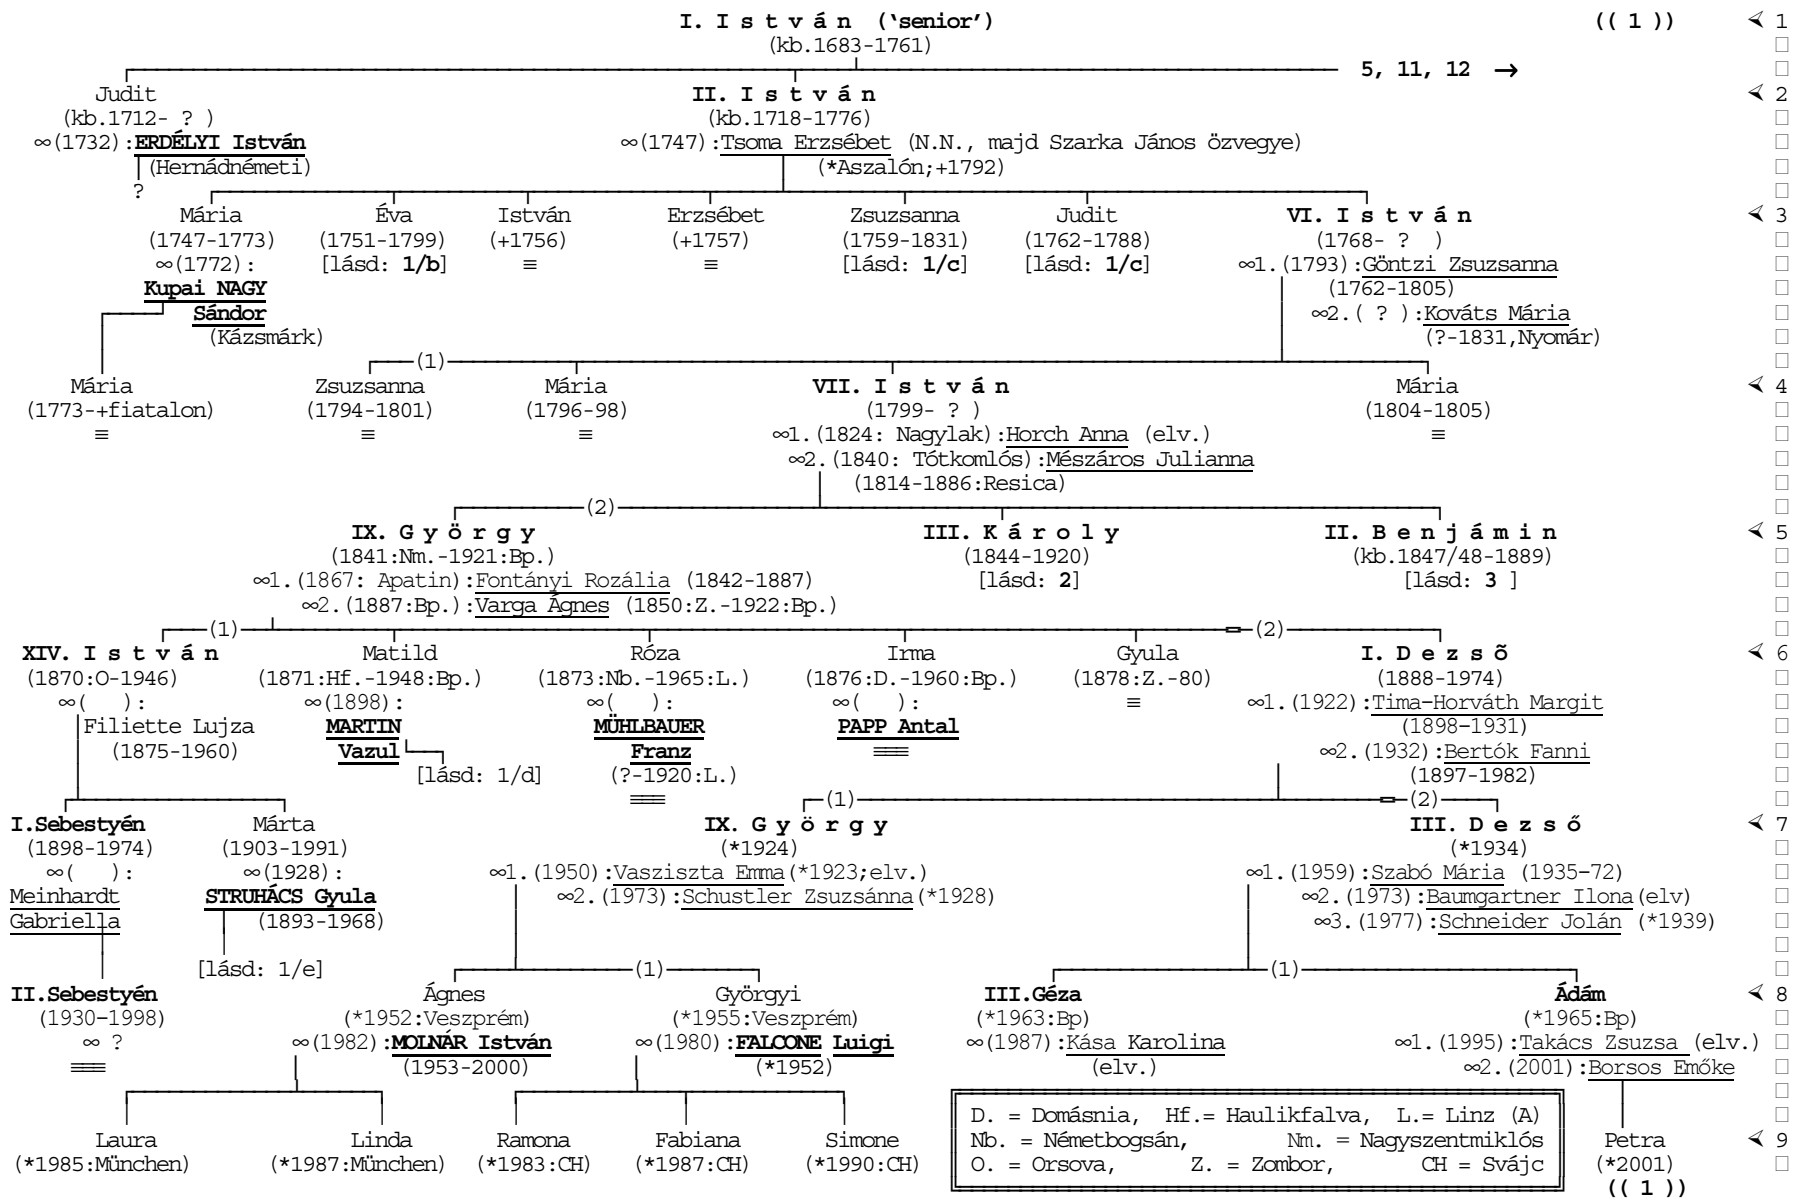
I. I s t v á n ('senior') (kb.1683-1761)

(( 1 )) ∢ 1

5, 11, 12 →

Judit (kb.1712- ? ) ∞(1732):ERDÉLYI István (Hernádnémeti) ?

II. I s t v á n (kb.1718-1776) ∞(1747):Tsoma Erzsébet (N.N., majd Szarka János özvegye) (*Aszalón;+1792)

∢ 2

Mária (1747-1773) ∞(1772): Kupai NAGY Sándor (Kázsmárk)

Éva (1751-1799) [lásd: 1/b]

István (+1756) ≡

Erzsébet (+1757) ≡

Zsuzsanna (1759-1831) [lásd: 1/c]

Judit (1762-1788) [lásd: 1/c]

VI. I s t v á n (1768- ? ) ∞1.(1793):Göntzi Zsuzsanna (1762-1805) ∞2.( ? ):Kováts Mária (?-1831,Nyomár)

∢ 3

(1)

Mária (1773-+fiatalon) ≡

Zsuzsanna (1794-1801) ≡

Mária (1796-98) ≡

VII. I s t v á n (1799- ? ) ∞1.(1824: Nagylak):Horch Anna (elv.) ∞2.(1840: Tótkomlós):Mészáros Julianna (1814-1886:Resica)

Mária (1804-1805) ≡

∢ 4

(2)

IX. G y ö r g y (1841:Nm.-1921:Bp.) ∞1.(1867: Apatin):Fontányi Rozália (1842-1887) ∞2.(1887:Bp.):Varga Ágnes (1850:Z.-1922:Bp.)

III. K á r o l y (1844-1920) [lásd: 2]

II. B e n j á m i n (kb.1847/48-1889) [lásd: 3 ]

∢ 5

(1) (2)

XIV. I s t v á n (1870:O-1946) ∞( ): Filiette Lujza (1875-1960)

Matild (1871:Hf.-1948:Bp.) ∞(1898): MARTIN Vazul [lásd: 1/d]

Róza (1873:Nb.-1965:L.) ∞( ): MÜHLBAUER Franz (?-1920:L.) ≡

Irma (1876:D.-1960:Bp.) ∞( ): PAPP Antal ≡

Gyula (1878:Z.-80) ≡

I. D e z s õ (1888-1974) ∞1.(1922):Tima-Horváth Margit (1898-1931) ∞2.(1932):Bertók Fanni (1897-1982)

∢ 6

(1) (2)

I.Sebestyén (1898-1974) ∞( ): Meinhardt Gabriella

Márta (1903-1991) ∞(1928): STRUHÁCS Gyula (1893-1968) [lásd: 1/e]

IX. G y ö r g y (*1924) ∞1.(1950):Vaszieszta Emma(*1923;elv.) ∞2.(1973):Schustler Zsuzsánna(*1928)

III. D e z s ő (*1934) ∞1.(1959):Szabó Mária (1935-72) ∞2.(1973):Baumgartner Ilona(elv) ∞3.(1977):Schneider Jolán (*1939)

∢ 7

(1) (1)

II.Sebestyén (1930-1998) ∞ ? ≡

Ágnes (*1952:Veszprém) ∞(1982):MOLNÁR István (1953-2000)

Györgyi (*1955:Veszprém) ∞(1980):FALCONE Luigi (*1952)

III.Géza (*1963:Bp) ∞(1987):Kása Karolina (elv.)

Ádám (*1965:Bp) ∞1.(1995):Takács Zsuzsa (elv.) ∞2.(2001):Borsos Emőke

∢ 8

Laura (*1985:München)

Linda (*1987:München)

Ramona (*1983:CH)

Fabiana (*1987:CH)

Simone (*1990:CH)

D. = Domásnia, Hf.= Haulikfalva, L.= Linz (A)
Nb. = Németbogsán, Nm. = Nagyszentmiklós
O. = Orsova, Z. = Zombor, CH = Svájc

Petra (*2001)

∢ 9

(( 1 ))